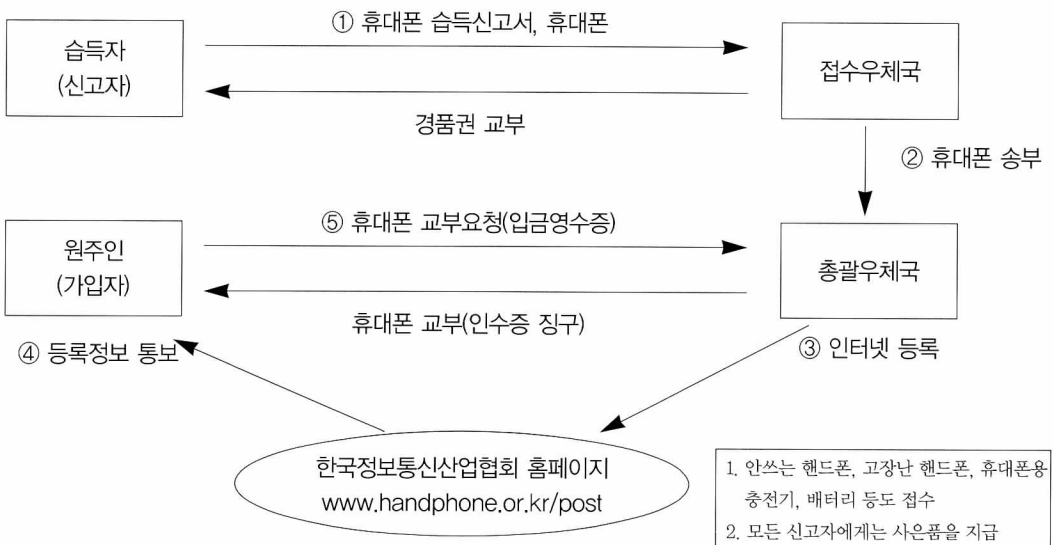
습득자
(신고자)

① 휴대폰 습득신고서, 휴대폰

접수우체국

경품권 교부

② 휴대폰 송부

원주인
(가입자)

⑤ 휴대폰 교부요청(입금영수증)

총괄우체국

휴대폰 교부(인수증 징구)

④ 등록정보 통보

③ 인터넷 등록

한국정보통신산업협회 홈페이지
www.handphone.or.kr/post

1. 안쓰는 핸드폰, 고장난 핸드폰, 휴대폰용 충전기, 배터리 등도 접수
2. 모든 신고자에게는 사은품을 지급